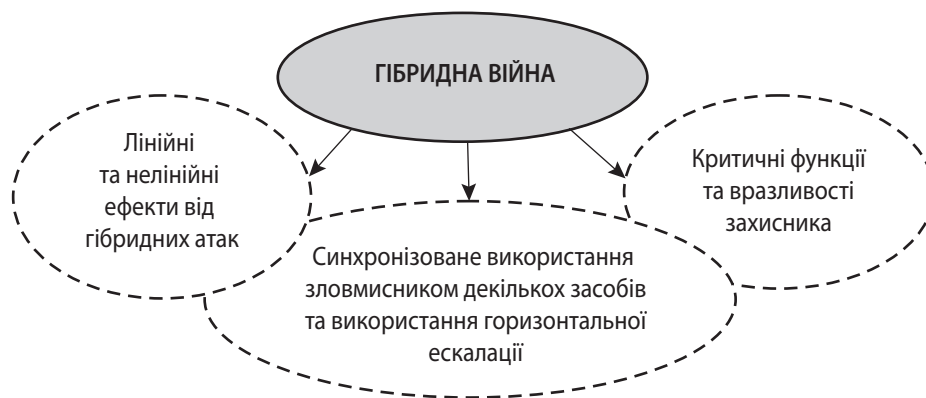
ГІБРИДНА ВІЙНА

Лінійні та нелінійні ефекти від гібридних атак

Синхронізоване використання зловмисником декількох засобів та використання горизонтальної ескалації

Критичні функції та вразливості захисника